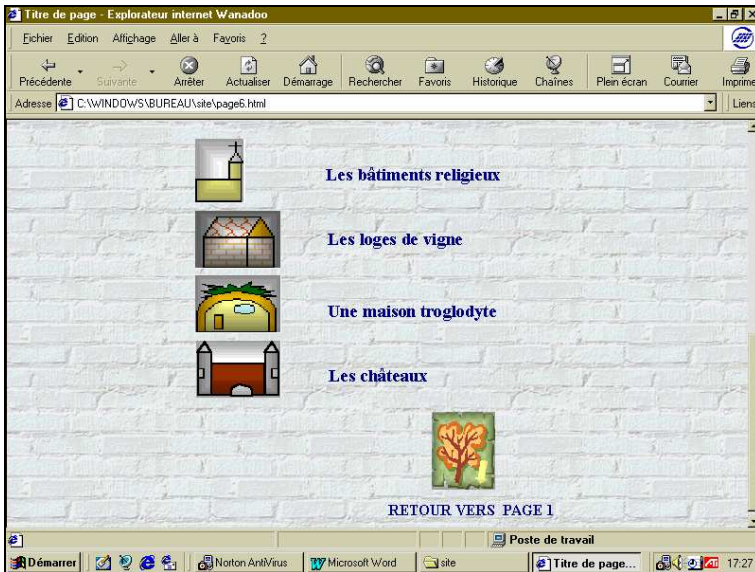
Titre de page - Explorateur internet Wanadoo

Fichier Edition Affichage Aller à Favoris ?

Précédente Suivante Arrêter Actualiser Démarrage Rechercher Favoris Historique Chaînes Plein écran Courrier Imprime

Adresse C:\WINDOWS\BUREAU\site\page6.html

Liens

Les bâtiments religieux

Les loges de vigne

Une maison troglodyte

Les châteaux

RETOUR VERS PAGE 1

Poste de travail

Démarrer Norton AntiVirus Microsoft Word site Titre de page... 17:27